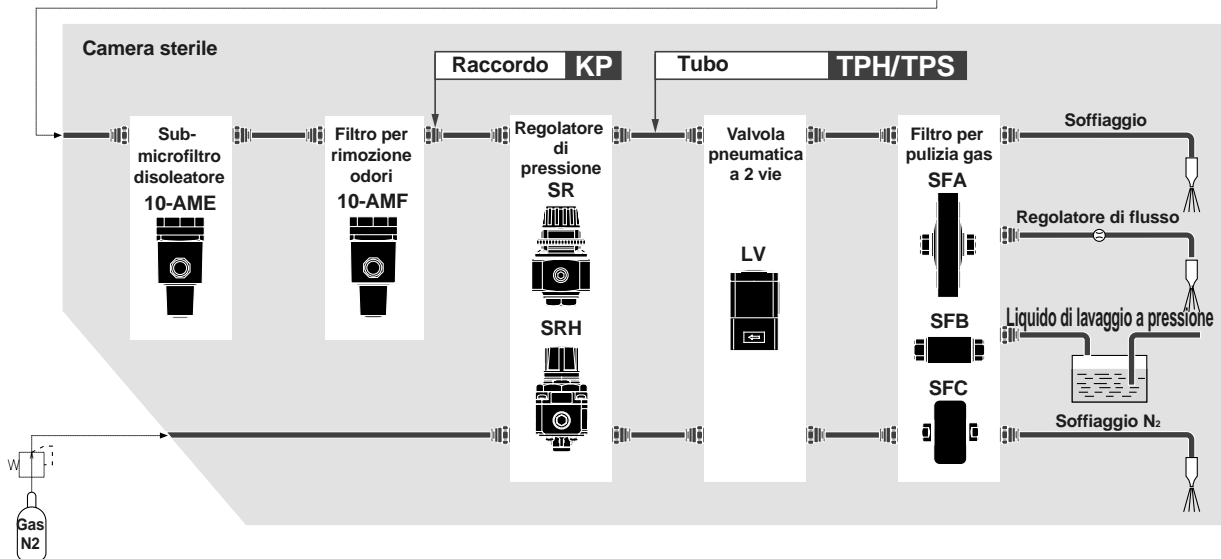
Camera sterile

Raccordo KP

Tubo TPH/TPS

Submicrofiltro disoleatore
10-AME

Filtro per rimozione odori
10-AMF

Regolatore di pressione
SR

SRH

Valvola pneumatica a 2 vie

LV

Filtro per pulizia gas
SFA

SFB

SFC

Soffiaggio

Regolatore di flusso

Liquido di lavaggio a pressione

Soffiaggio $N_2$

Gas N2